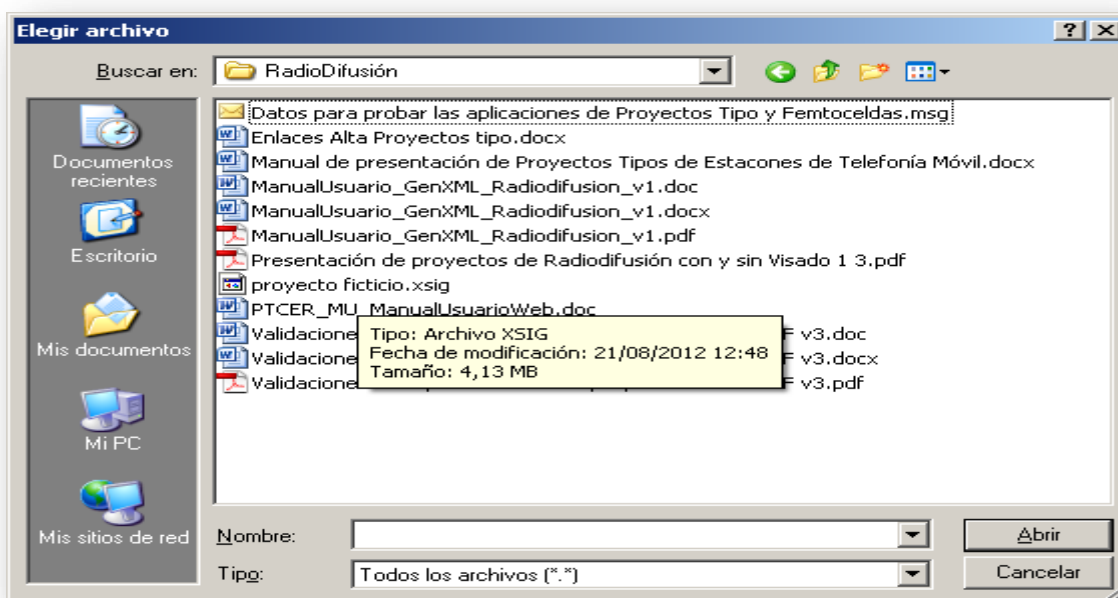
Elegir archivo

? X

Buscar en: RadioDifusión

Documentos recientes

Escritorio

Mis documentos

Mi PC

Mis sitios de red

Datos para probar las aplicaciones de Proyectos Tipo y Femtoceldas.msg
Enlaces Alta Proyectos tipo.docx
Manual de presentación de Proyectos Tipos de Estacones de Telefonía Móvil.docx
ManualUsuario_GenXML_Radiodifusion_v1.doc
ManualUsuario_GenXML_Radiodifusion_v1.docx
ManualUsuario_GenXML_Radiodifusion_v1.pdf
Presentación de proyectos de Radiodifusión con y sin Visado 1 3.pdf
proyecto ficticio.xsig
PTCER_MU_ManualUsuarioWeb.doc
Validacione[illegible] F v3.doc
Validacione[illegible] F v3.docx
Validacione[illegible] F v3.pdf

Tipo: Archivo XSIG
Fecha de modificación: 21/08/2012 12:48
Tamaño: 4,13 MB

Nombre:

Abrir

Tipo: Todos los archivos (*.*)

Cancelar